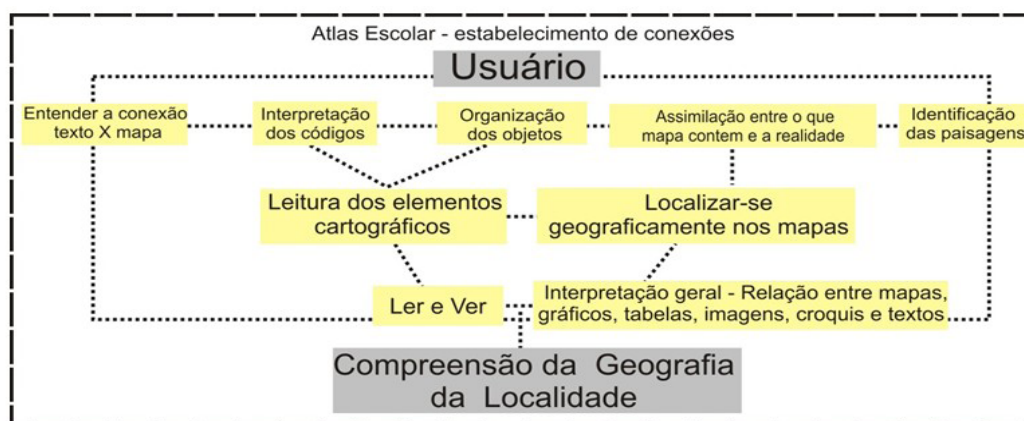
Atlas Escolar - estabelecimento de conexões

Usuário

Entender a conexão texto X mapa

Interpretação dos códigos

Organização dos objetos

Assimilação entre o que mapa contem e a realidade

Identificação das paisagens

Leitura dos elementos cartográficos

Localizar-se geograficamente nos mapas

Ler e Ver

Interpretação geral - Relação entre mapas, gráficos, tabelas, imagens, croquis e textos

Compreensão da Geografia da Localidade